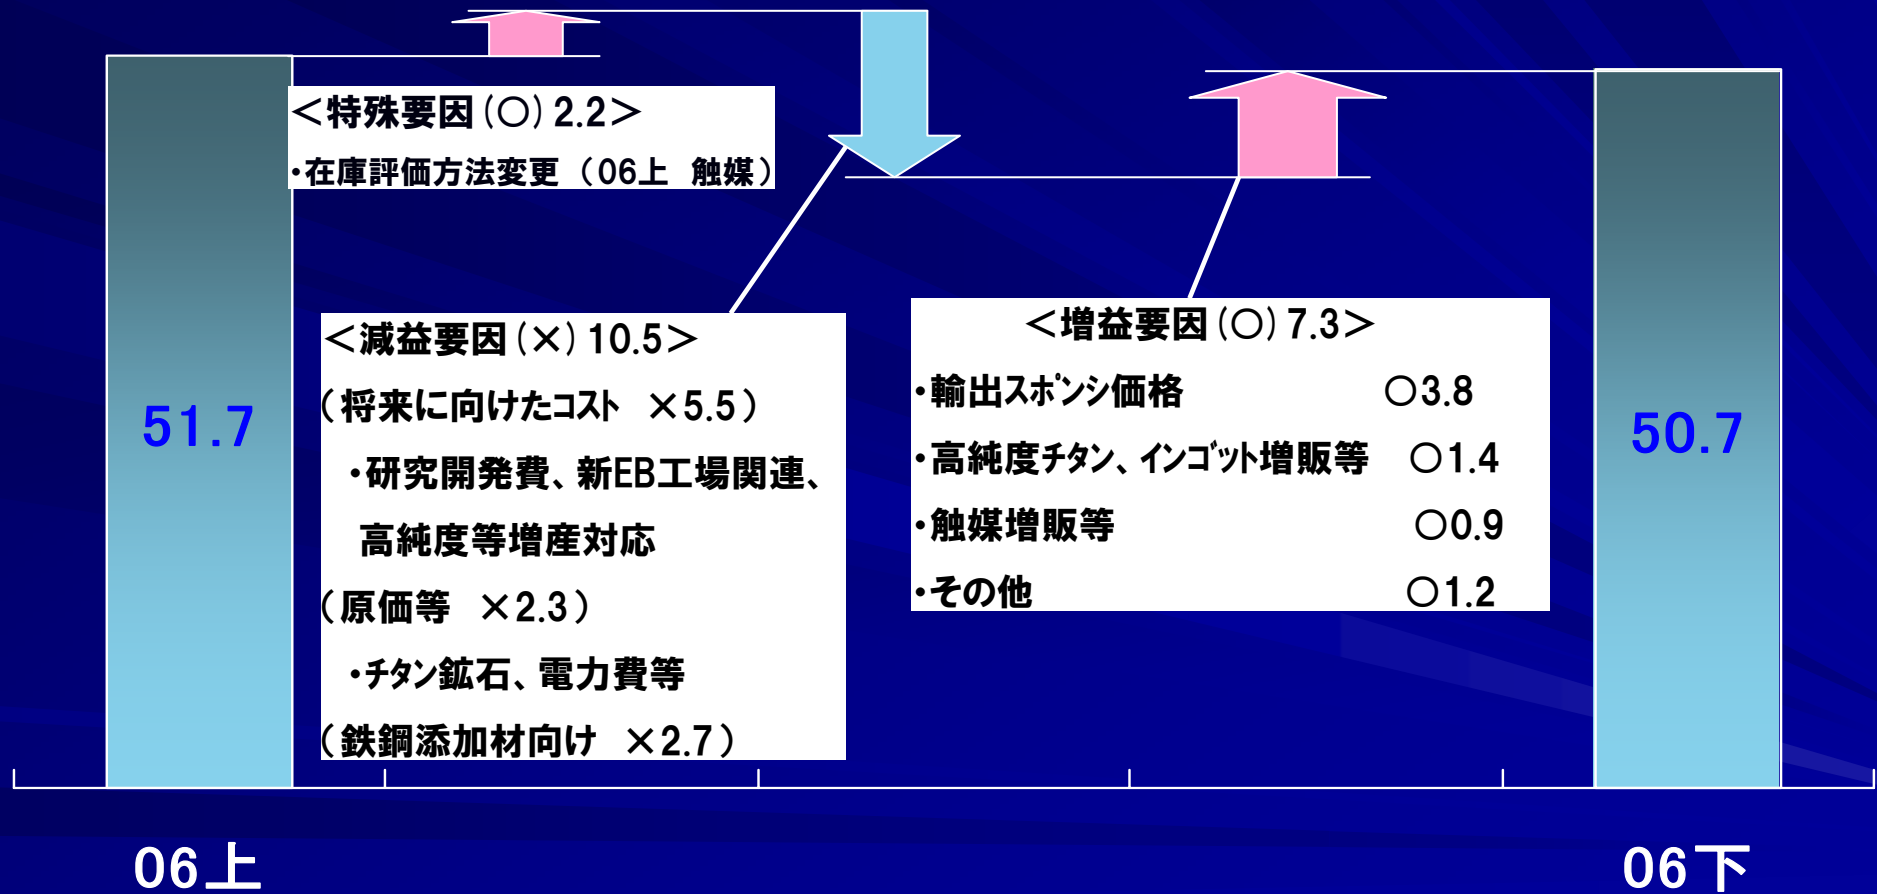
51.7

＜特殊要因(○) 2.2＞
・在庫評価方法変更（06上 触媒）

＜減益要因(×) 10.5＞
（将来に向けたコスト ×5.5）
・研究開発費、新EB工場関連、
高純度等増産対応
（原価等 ×2.3）
・チタン鉱石、電力費等
（鉄鋼添加材向け ×2.7）

＜増益要因(○) 7.3＞
・輸出スポンジ価格 ○3.8
・高純度チタン、インゴット増販等 ○1.4
・触媒増販等 ○0.9
・その他 ○1.2

50.7

06上

06下